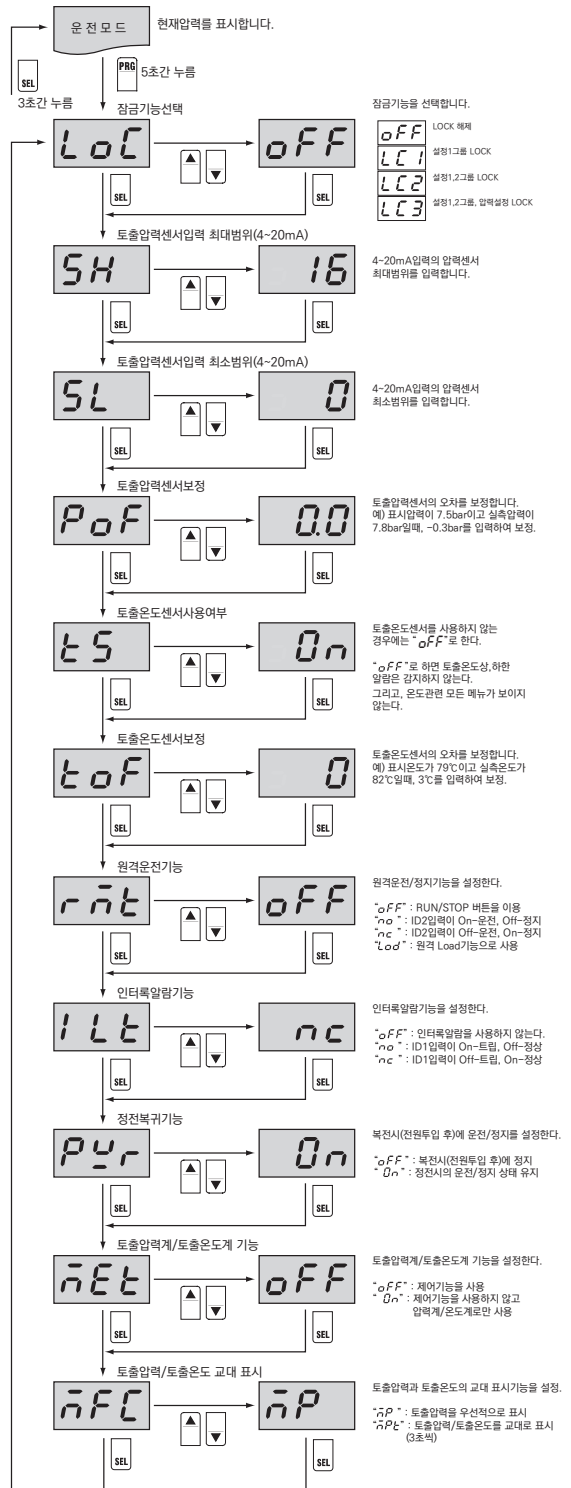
운전모드

현재압력를 표시합니다.

PRG 5초간 누름

SEL

3초간 누름

잠금기능선택

LoC

oFF

SEL

SEL

잠금기능을 선택합니다.

oFF LOCK 해제

LC1 설정1그룹 LOCK

LC2 설정1,2그룹 LOCK

LC3 설정1,2그룹, 압력설정 LOCK

토출압력센서입력 최대범위(4~20mA)

SH

16

SEL

SEL

4~20mA입력의 압력센서 최대범위를 입력합니다.

토출압력센서입력 최소범위(4~20mA)

SL

0

SEL

SEL

4~20mA입력의 압력센서 최소범위를 입력합니다.

토출압력센서보정

PoF

0.0

SEL

SEL

토출압력센서의 오차를 보정합니다. 예) 표시압력이 7.5bar이고 실측압력이 7.8bar일때, -0.3bar를 입력하여 보정.

토출온도센서사용여부

tS

On

SEL

SEL

토출온도센서를 사용하지 않는 경우에는 "oFF"로 한다.

"oFF"로 하면 토출온도상,하한 알람은 감지하지 않는다.
그리고, 온도관련 모든 메뉴가 보이지 않는다.

토출온도센서보정

toF

0

SEL

SEL

토출온도센서의 오차를 보정합니다. 예) 표시온도가 79℃이고 실측온도가 82℃일때, 3℃를 입력하여 보정.

원격운전기능

rmt

oFF

SEL

SEL

원격운전/정지기능을 설정한다.

"oFF" : RUN/STOP 버튼을 이용
"no" : ID2입력이 On-운전, Off-정지
"nc" : ID2입력이 Off-운전, On-정지
"Lod" : 원격 Load기능으로 사용

인터록알람기능

ILt

nc

SEL

SEL

인터록알람기능을 설정한다.

"oFF" : 인터록알람을 사용하지 않는다.
"no" : ID1입력이 On-트립, Off-정상
"nc" : ID1입력이 Off-트립, On-정상

정전복귀기능

Pyr

On

SEL

SEL

복전시(전원투입 후)에 운전/정지를 설정한다.

"oFF" : 복전시(전원투입 후)에 정지
"On" : 정전시의 운전/정지 상태 유지

토출압력계/토출온도계 기능

mEt

oFF

SEL

SEL

토출압력계/토출온도계 기능을 설정한다.

"oFF" : 제어기능을 사용
"On" : 제어기능을 사용하지 않고 압력계/온도계로만 사용

토출압력/토출온도 교대 표시

mFC

mP

SEL

SEL

토출압력과 토출온도의 교대 표시기능을 설정.

"mP" : 토출압력을 우선적으로 표시
"mPt" : 토출압력/토출온도를 교대로 표시 (3초씩)